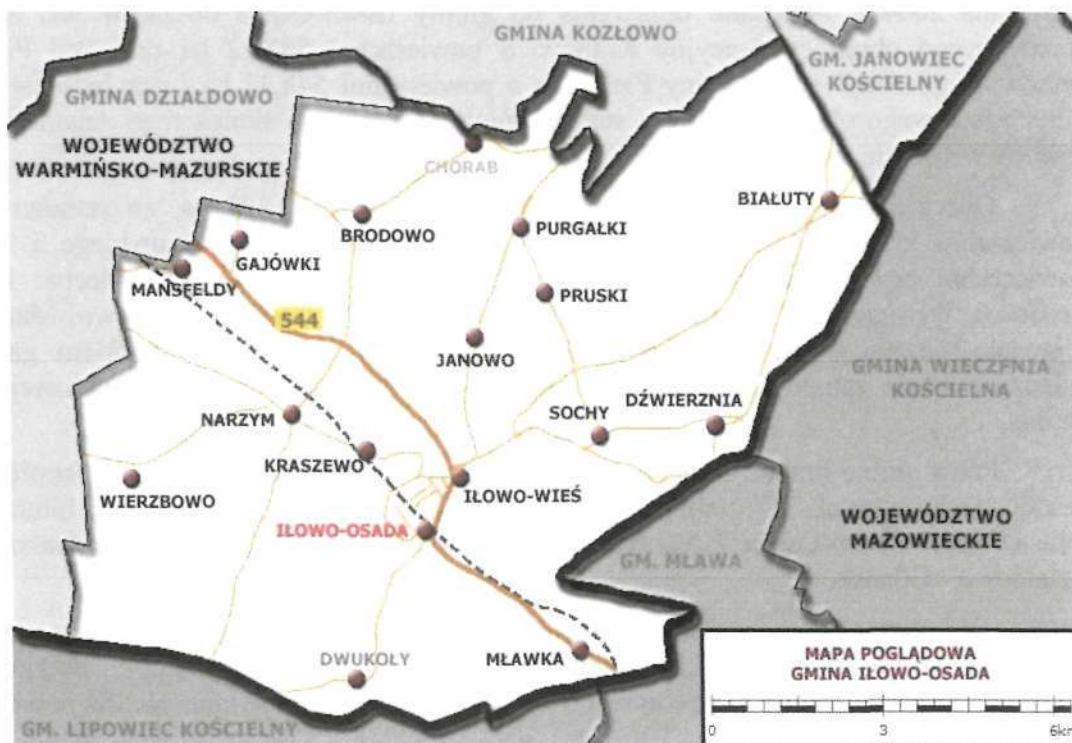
GMINA KOZŁOWO

GM. JANOWIEC KOŚCIELNY

GMINA DZIAŁDOWO

WOJEWÓDZTWO WARMIŃSKO-MAZURSKIE

CHORAB

BIAŁUTY

BRODOWO

PURGAŁKI

GAJÓWKI

MANSFELDY

PRUSKI

544

JANOWO

GMINA WIECZFNIA KOŚCIELNA

DŹWIERZNIA

NARZYM

SOCHY

KRASZEWO

IŁOWO-WIEŚ

WIERZBOWO

IŁOWO-OSADA

WOJEWÓDZTWO MAZOWIECKIE

GM. MŁAWA

DWUKOŁY

MŁAWKA

MAPA POGLĄDOWA
GMINA IŁOWO-OSADA

0
3
6km

GM. LIPOWIEC KOŚCIELNY